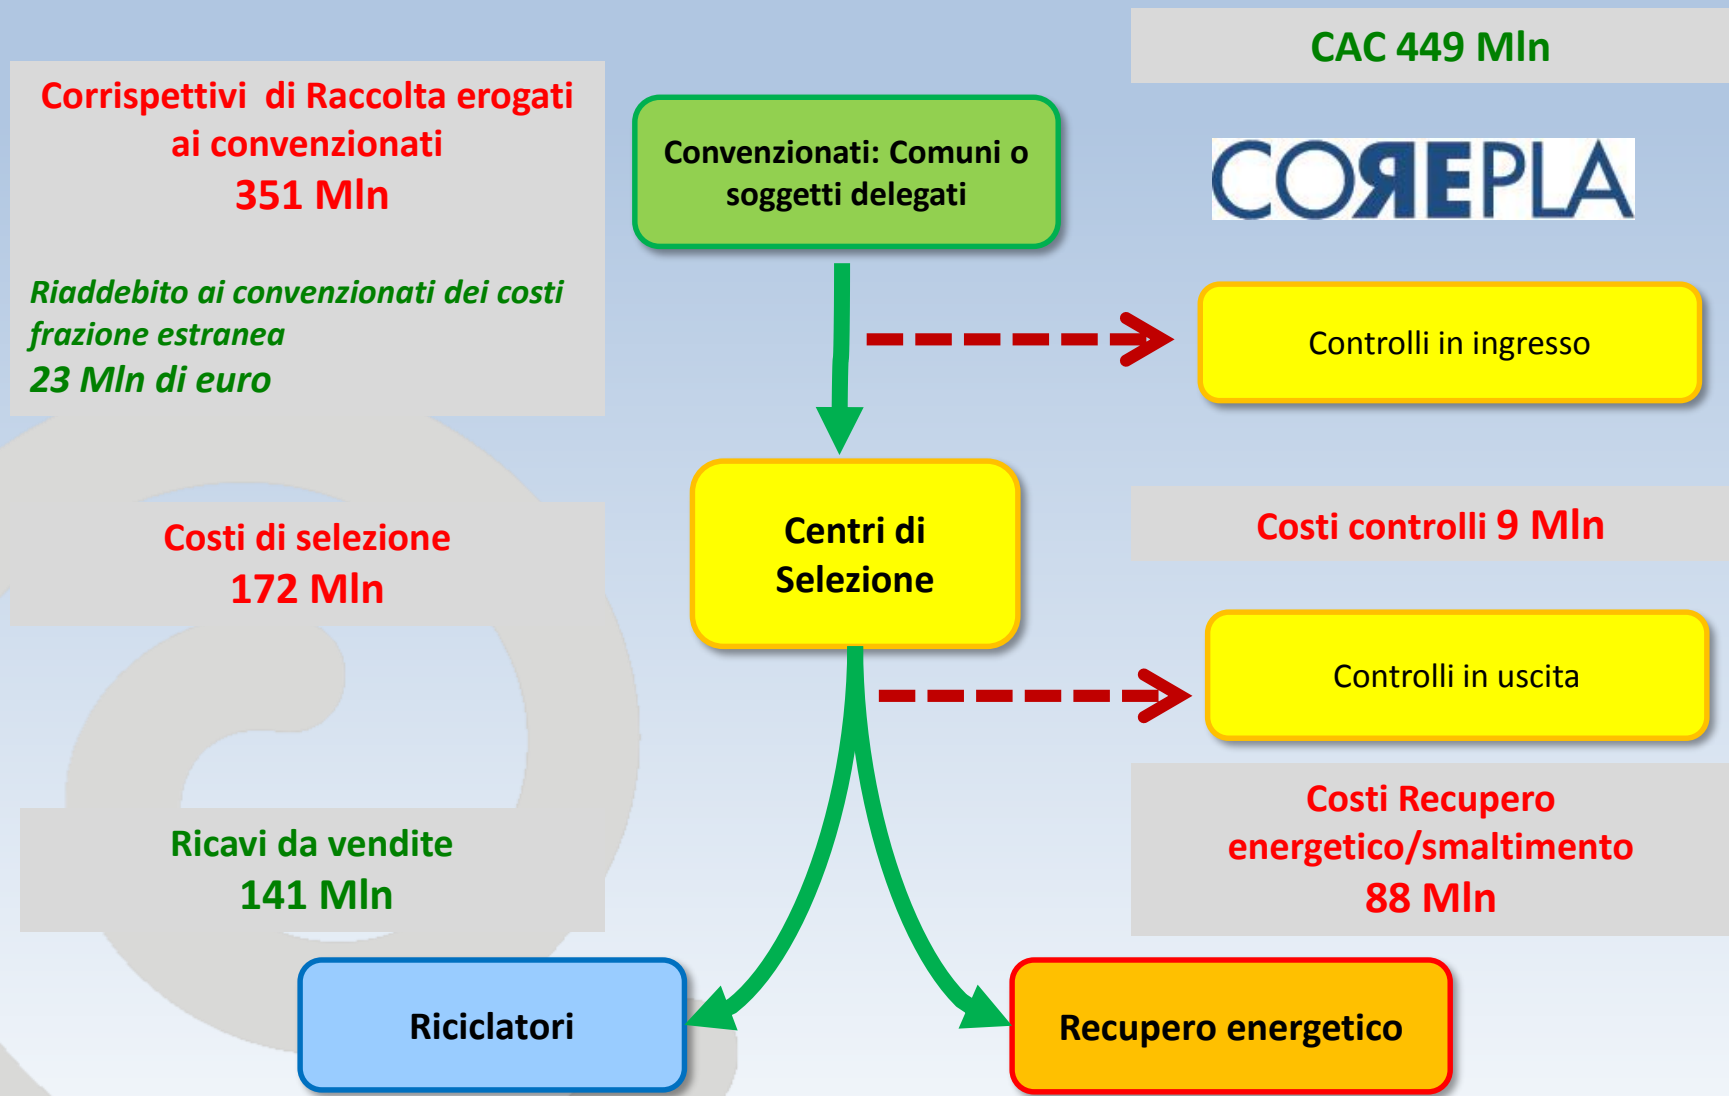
Corrispettivi di Raccolta erogati ai convenzionati
351 Mln

Riaddebito ai convenzionati dei costi frazione estranea
23 Mln di euro

Convenzionati: Comuni o soggetti delegati

CAC 449 Mln

COREPLA

Controlli in ingresso

Costi di selezione
172 Mln

Centri di Selezione

Costi controlli 9 Mln

Controlli in uscita

Ricavi da vendite
141 Mln

Costi Recupero energetico/smaltimento
88 Mln

Riciclatori

Recupero energetico